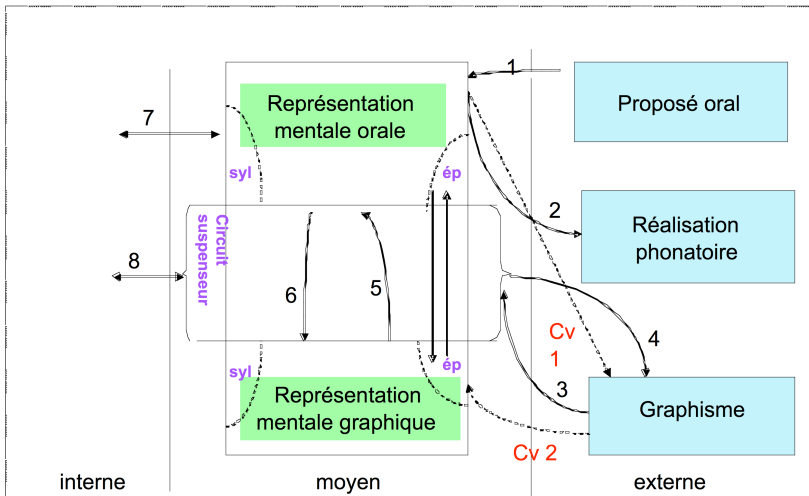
1

Représentation mentale orale

Proposé oral

7

syl

ép

Circuit suspenseur

2

Réalisation phonatoire

8

6

5

Cv 1

4

syl

ép

3

Représentation mentale graphique

Graphisme

Cv 2

interne

moyen

externe